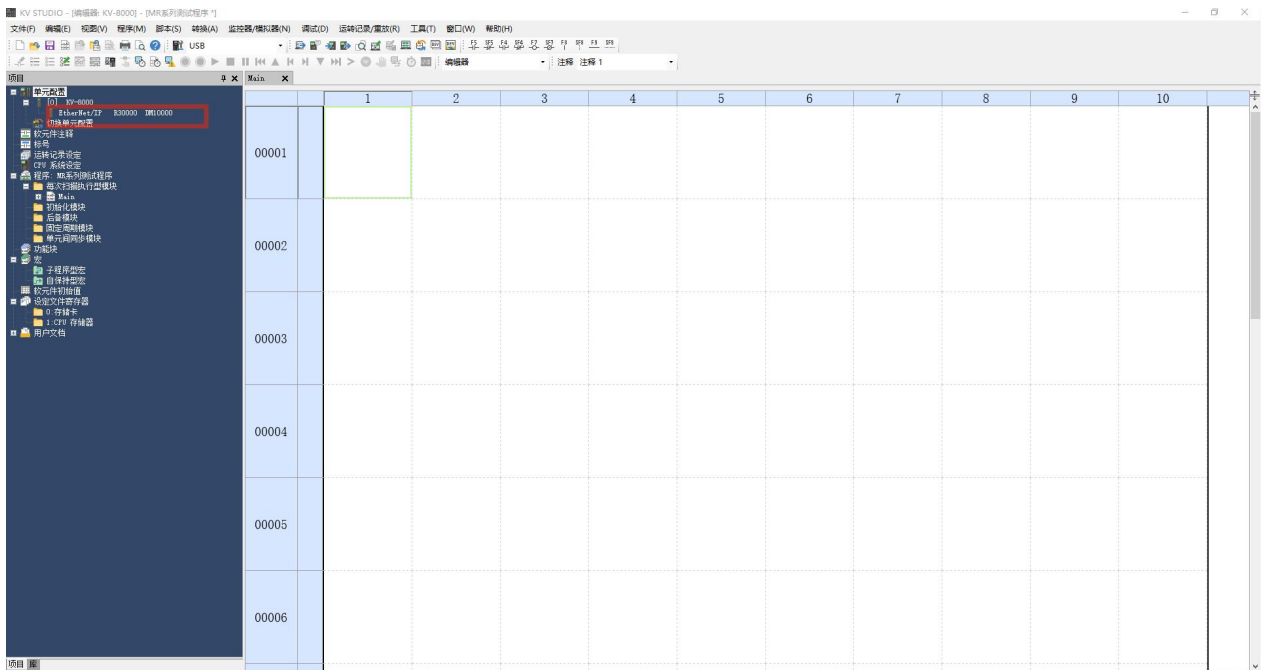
KV STUDIO - [编辑器: KV-8000] - [MR系列测试程序 *]

文件(F) 编辑(E) 视图(V) 程序(M) 脚本(S) 转换(A) 监控器/模拟器(N) 调试(D) 运转记录/重放(R) 工具(T) 窗口(W) 帮助(H)

USB

编辑器

注释 注释 1

项目

Main

单元配置
[0] KV-8000
EtherNet/IP R30000 DM10000
切换单元配置
软元件注释
标号
运转记录设定
CPU 系统设定
程序: MR系列测试程序
每次扫描执行型模块
Main
初始化模块
后备模块
固定周期模块
单元间同步模块
功能块
宏
子程序型宏
自保持型宏
软元件初始值
设定文件寄存器
0:存储卡
1:CPU 存储器
用户文档

项目 库

| | 1 | 2 | 3 | 4 | 5 | 6 | 7 | 8 | 9 | 10 |
|---|---|---|---|---|---|---|---|---|---|---|
| 00001 | | | | | | | | | | |
| 00002 | | | | | | | | | | |
| 00003 | | | | | | | | | | |
| 00004 | | | | | | | | | | |
| 00005 | | | | | | | | | | |
| 00006 | | | | | | | | | | |